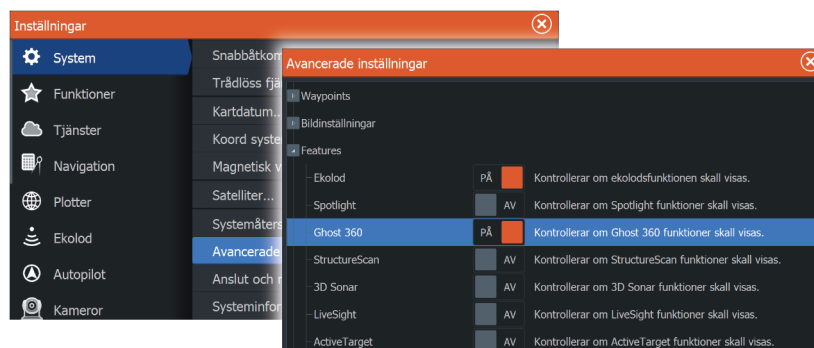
Inställningar

System
Funktioner
Tjänster
Navigation
Plotter
Ekolod
Autopilot
Kameror

Snabbåtkon
Trådlöss fjä
Kartdatum...
Koord syste
Magnetisk v
Satelliter...
Systemåters
Avancerade
Anslut och r
Systeminfor

Avancerade inställningar

Waypoints
Bildinställningar
Features

| | | |
|---|---|---|
| Ekolod | PÅ | Kontrollerar om ekolodsfunktionen skall visas. |
| Spotlight | AV | Kontrollerar om Spotlight funktioner skall visas. |
| Ghost 360 | PÅ | Kontrollerar om Ghost 360 funktioner skall visas. |
| StructureScan | AV | Kontrollerar om StructureScan funktioner skall visas. |
| 3D Sonar | AV | Kontrollerar om 3D Sonar funktioner skall visas. |
| LiveSight | AV | Kontrollerar om LiveSight funktioner skall visas. |
| ActiveTarget | AV | Kontrollerar om ActiveTarget funktioner skall visas. |